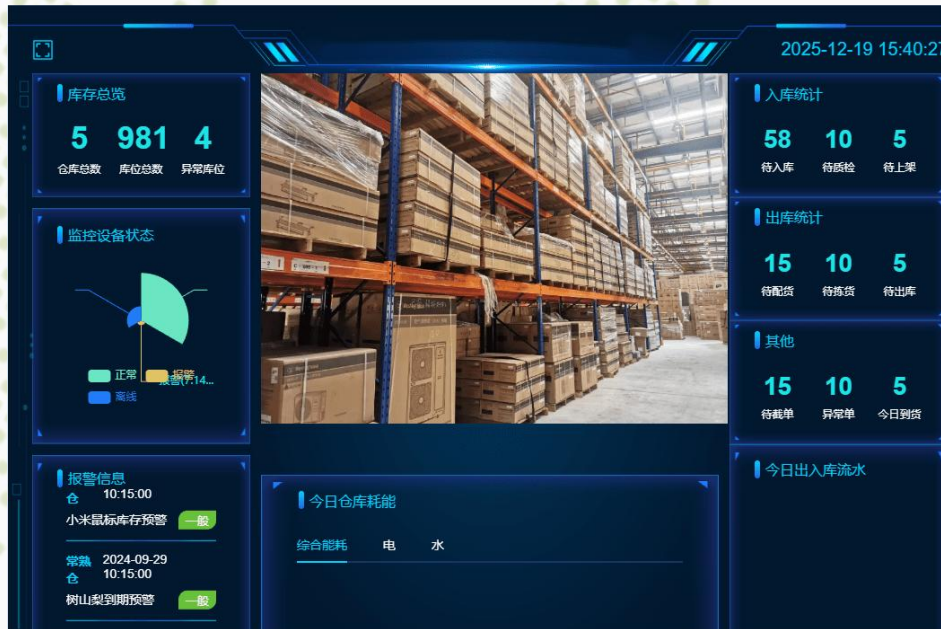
2025-12-19 15:40:27

库存总览

5 仓库总数

981 库位总数

4 异常库位

监控设备状态

正常 报警 离线

报警(7:14...

报警信息

仓 10:15:00

小米鼠标库存预警 一般

常熟仓 2024-09-29 10:15:00

树山梨到期预警 一般

今日仓库耗能

综合能耗 电 水

入库统计

58 待入库

10 待质检

5 待上架

出库统计

15 待配货

10 待拣货

5 待出库

其他

15 待截单

10 异常单

5 今日到货

今日出入库流水